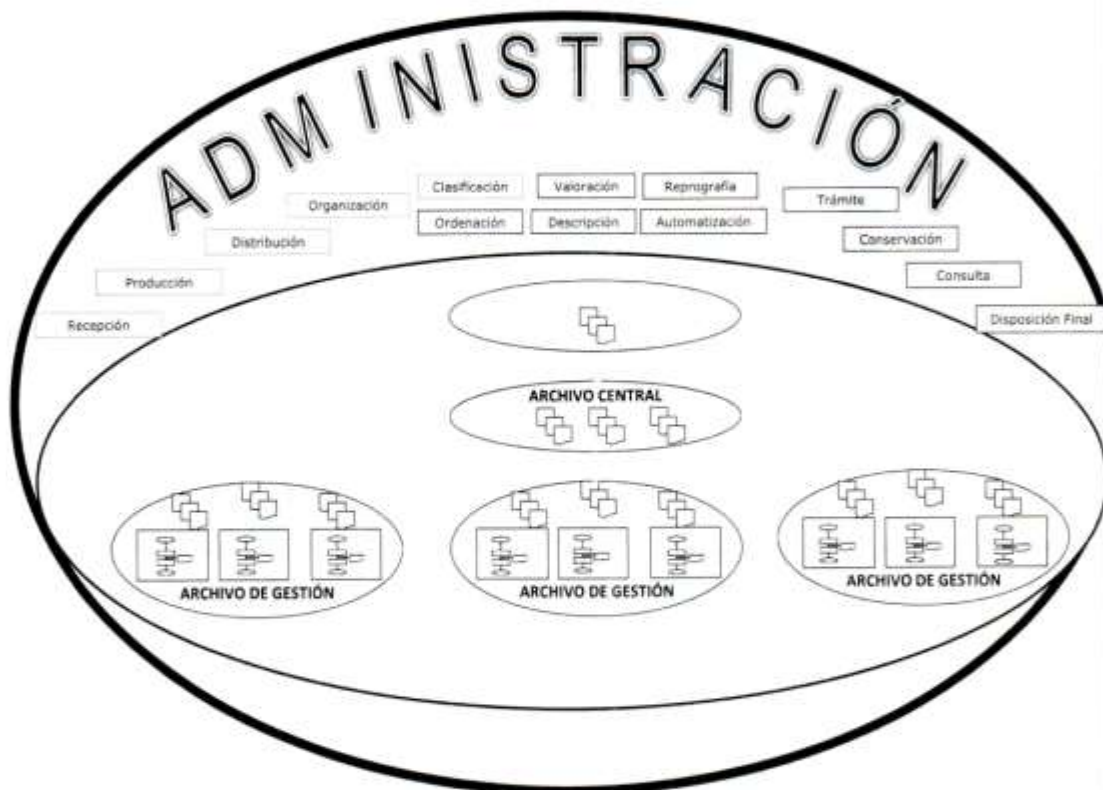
ADMINISTRACIÓN

Recepción

Producción

Distribución

Organización

Clasificación

Ordenación

Valoración

Descripción

Reprografía

Automatización

Trámite

Conservación

Consulta

Disposición Final

ARCHIVO CENTRAL

ARCHIVO DE GESTIÓN

ARCHIVO DE GESTIÓN

ARCHIVO DE GESTIÓN